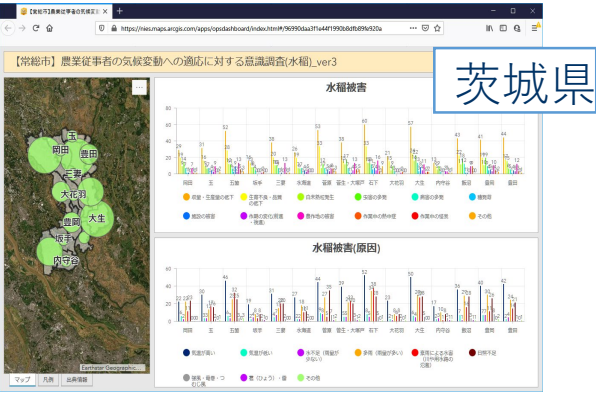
【常総市】農業従事者の気候変動への適応に対する意識調査(水稲)_ver3

茨城県

https://nies.maps.arcgis.com/apps/opsdashboard/index.html#/96990daa3f1e44f1990b8dfb89fe920a

水稲被害

80
60
40
20
0

52
60
57
43
41
44

岡田 玉 五箇 飯沼 三妻 水海道 菅原 菅生・大野戸 石下 大花羽 大生 内守谷 豊岡 豊田

品質・玉揃いの低下
生育不良・品質の低下
白未熟粒発生
収量の減少
胴割粒の発生
縁取粒
斑点米の発生
外観の劣化(胴割・品質)
害虫等の被害
作業時の熱中症
作業時の疲労
その他

水稲被害(原因)

60
40
20
0

44
52
50
42

岡田 玉 五箇 飯沼 三妻 水海道 菅原 菅生・大野戸 石下 大花羽 大生 内守谷 豊岡 豊田

気温が高い
気温が低い
水不足(雨量が少ない)
多雨(雨量が多い)
強風による水害(台風等)
日照不足
害虫・病害・つむじ風
雹(ひょう)・雷
その他

Earthstar Geographic...
マップ 凡例 出典情報

玉
岡田
豊田
三妻
大花羽
豊岡
大生
坂手
内守谷